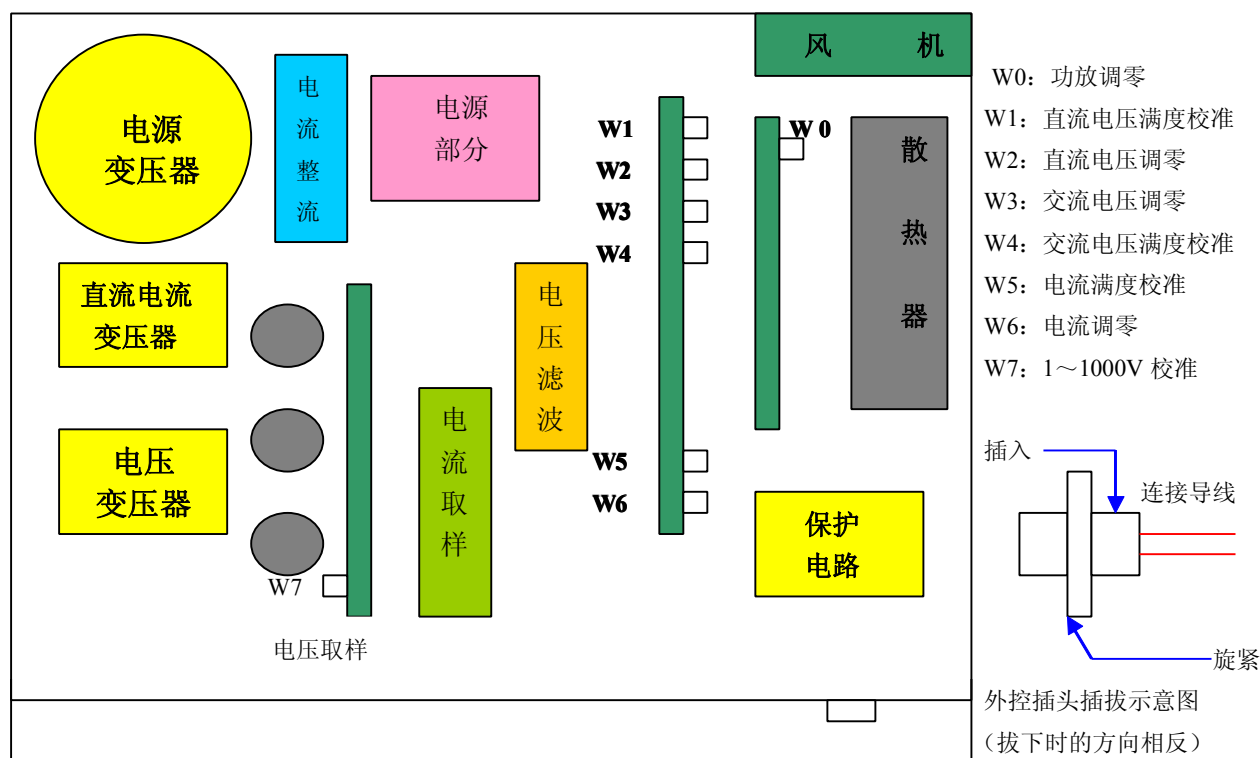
电源变压器

电流整流

电源部分

风 机

W1
W2
W3
W4

W 0

散热器

直流电流变压器

电压滤波

电压变压器

电流取样

W5
W6

保护电路

W7

电压取样

W0：功放调零
W1：直流电压满度校准
W2：直流电压调零
W3：交流电压调零
W4：交流电压满度校准
W5：电流满度校准
W6：电流调零
W7：1～1000V 校准

插入

连接导线

旋紧

外控插头插拔示意图
（拔下时的方向相反）